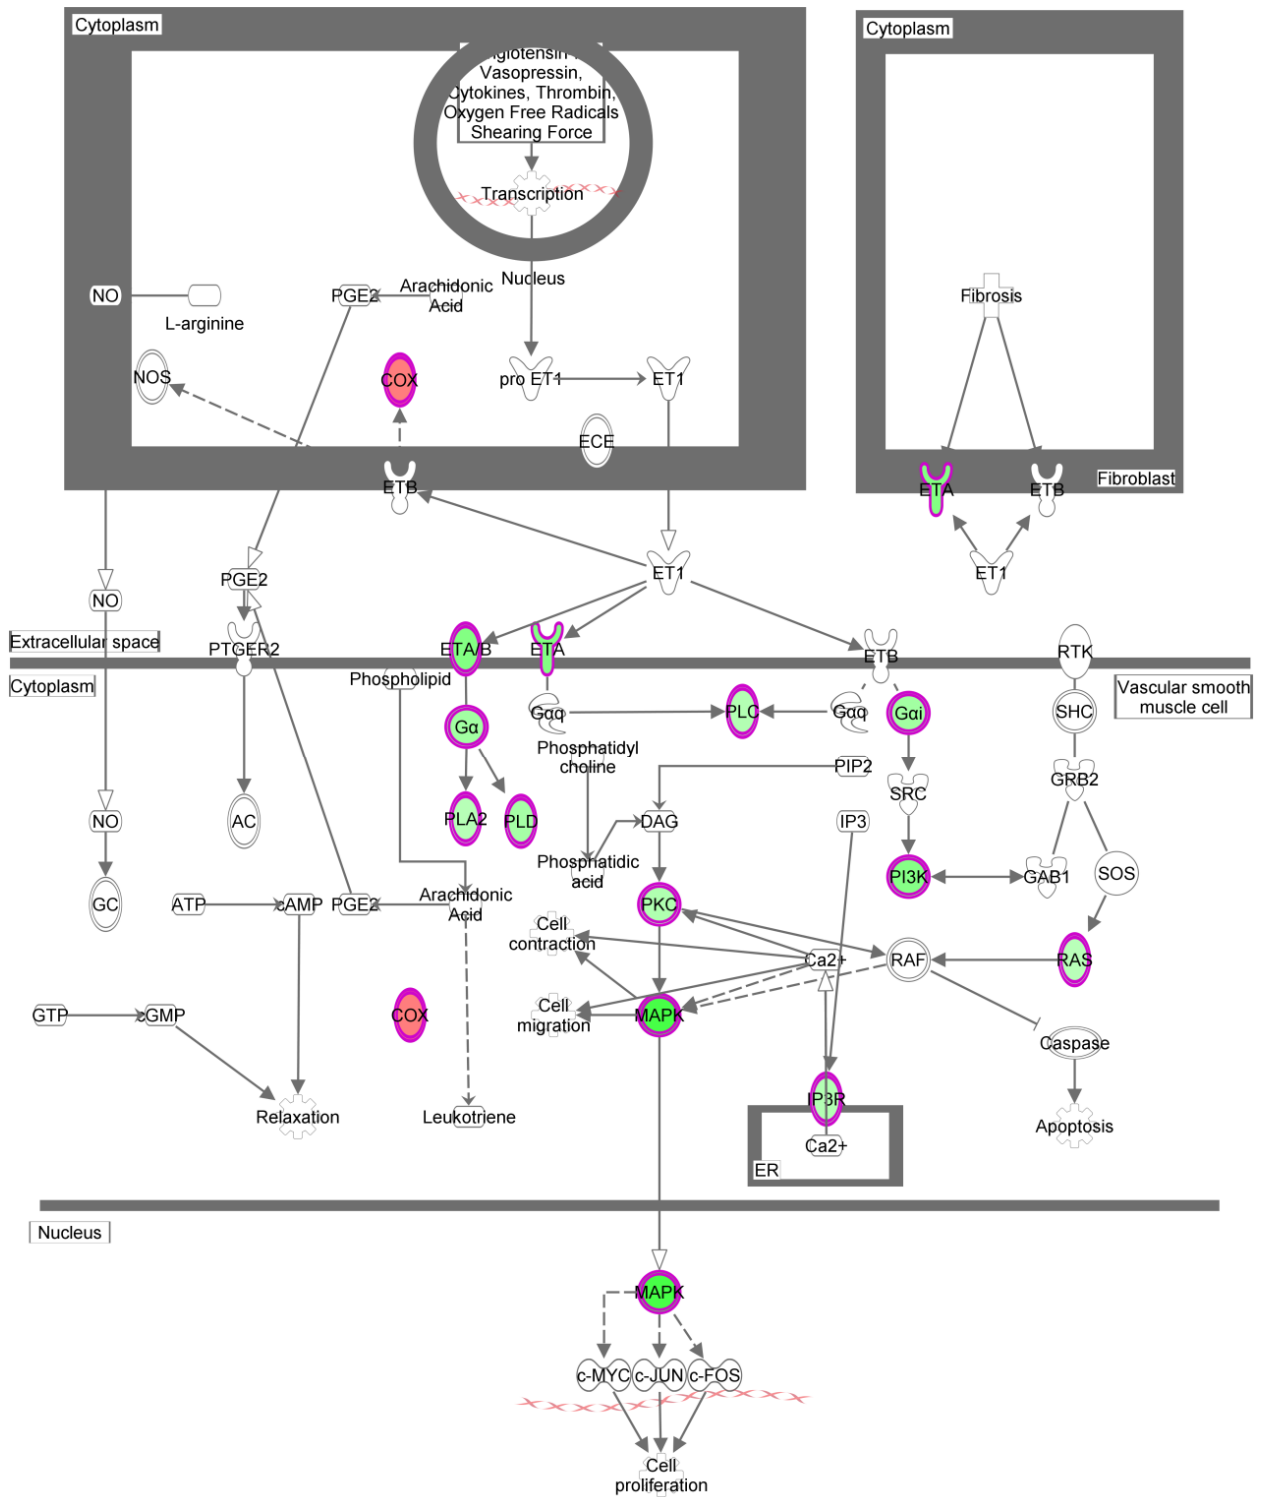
Cytoplasm

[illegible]giotensin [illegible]
Vasopressin,
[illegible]ytokines, Thrombin,
Oxygen Free Radicals
Shearing Force

Transcription

Nucleus

NO
L-arginine
PGE2
Arachidonic Acid
NOS
COX
pro ET1
ET1
ECE
ETB

Cytoplasm
Fibrosis
ETA
ETB
Fibroblast
ET1

ET1
NO
PGE2
Extracellular space
PTGER2
ETA/B
ETA
ETB
RTK
Cytoplasm
Phospholipid
Vascular smooth muscle cell
Gαq
PLC
Gαq
Gαi
SHC
Gα
Phosphatidyl choline
PIP2
GRB2
SRC
NO
AC
PLA2
PLD
DAG
IP3
Phosphatidic acid
PI3K
GAB1
SOS
GC
ATP
cAMP
PGE2
Arachidonic Acid
PKC
Cell contraction
Ca2+
RAF
RAS
GTP
cGMP
COX
Cell migration
MAPK
Caspase
Relaxation
Leukotriene
IP3R
Ca2+
ER
Apoptosis

Nucleus

MAPK
c-MYC
c-JUN
c-FOS
Cell proliferation